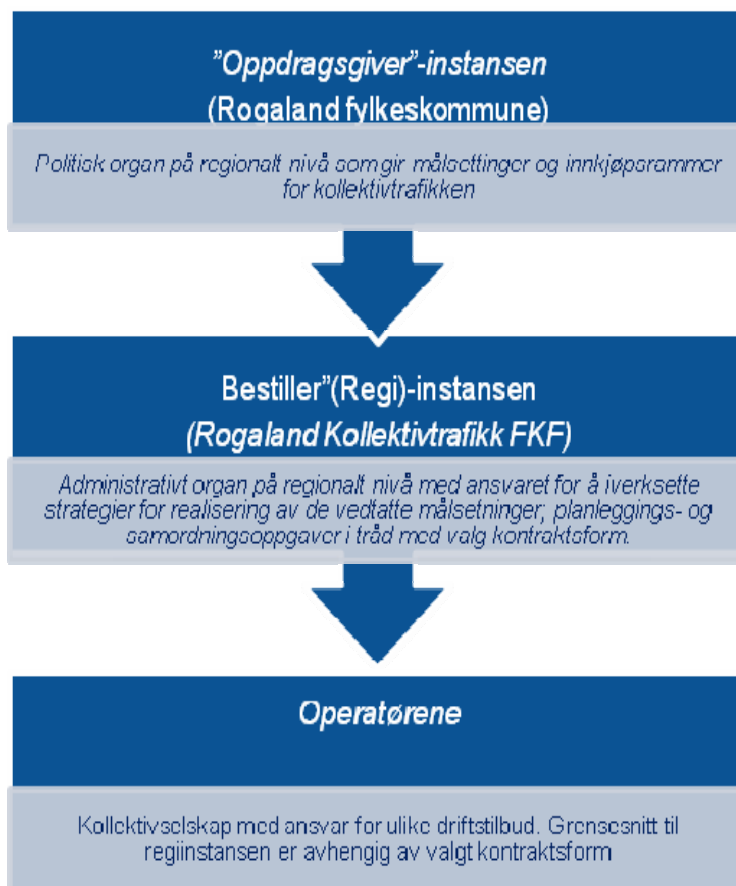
”Oppdragsgiver”-instansen
(Rogaland fylkeskommune)

Politisk organ på regionalt nivå somgir målsettinger og innkjøpsrammer for kollektivtrafikken

Bestiller”(Regi)-instansen
(Rogaland Kollektivtrafikk FKF)

Administrativt organ på regionalt nivå med ansvaret for å iverksette strategier for realisering av de vedtatte målsetninger; planleggings- og samordningsoppgaver i tråd med valg kontraktsform.

Operatørene

Kollektivselskap med ansvar for ulike driftstilbud. Grensesnitt til regiinstansen er avhengig av valgt kontraktsform